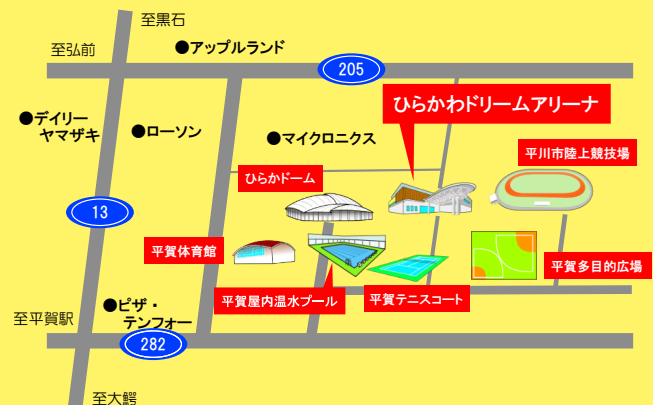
至黒石

至弘前

●アップルランド

205

ひらかわドリームアリーナ

●デイリー ヤマザキ

●ローソン

●マイクロニクス

平川市陸上競技場

ひらかドーム

13

平賀体育館

平賀多目的広場

平賀屋内温水プール

平賀テニスコート

至平賀駅

●ピザ・ テンフォー

282

至大鰐